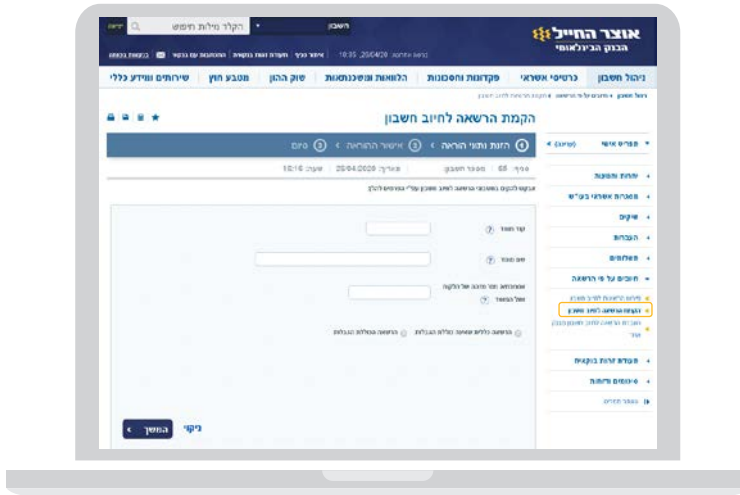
אוצר החייל
הבנק הבינלאומי

חשבון
הקלד מילות חיפוש
כניסה אחרונה: 20/04/20 ,10:35
התנתקות
ניהול חשבון | כרטיסי אשראי | פקדונות וחסכונות | הלוואות ומשכנתאות | שוק ההון | מטבע חוץ | שירותים ומידע כללי

הקמת הרשאה לחיוב חשבון

1 הזנת נתוני הוראה › 2 אישור ההוראה › 3 סיום

סניף: 65 | מספר חשבון: | תאריך: 20/04/2020 | שעה: 10:16

קוד מוסד
שם מוסד
אסמכתא/מס' מזהה של הלקוח אצל המוטב
הרשאה כללית ללא הגבלות
הרשאה עם הגבלות

המשך
ניקוי

תפריט אישי
יתרות ותנועות
מסגרות אשראי בעו"ש
שיקים
העברות
תשלומים
חיובים על פי הרשאה
הקמת הרשאה לחיוב חשבון
פקודות קבע
שירותים